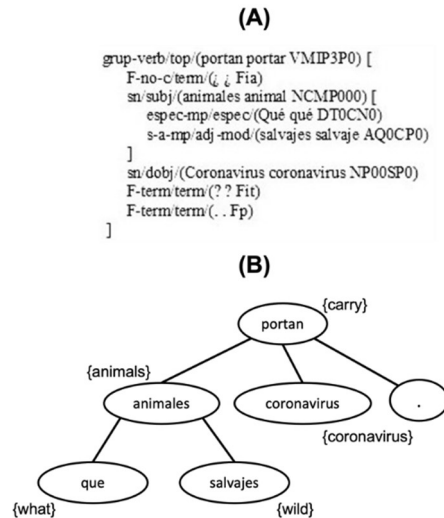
(A)

grup-verb/top/(portan portar VMIP3P0) [
F-no-c/term/(¿ ¿ Fia)
sn/subj/(animales animal NCMP000) [
espec-mp/espec/(Qué qué DT0CN0)
s-a-mp/adj-mod/(salvajes salvaje AQ0CP0)
]
sn/dobj/(Coronavirus coronavirus NP00SP0)
F-term/term/(? ? Fit)
F-term/term/(. . Fp)
]

(B)

{carry}
portan
{animals}
animales
coronavirus
.
{coronavirus}
que
salvajes
{what}
{wild}